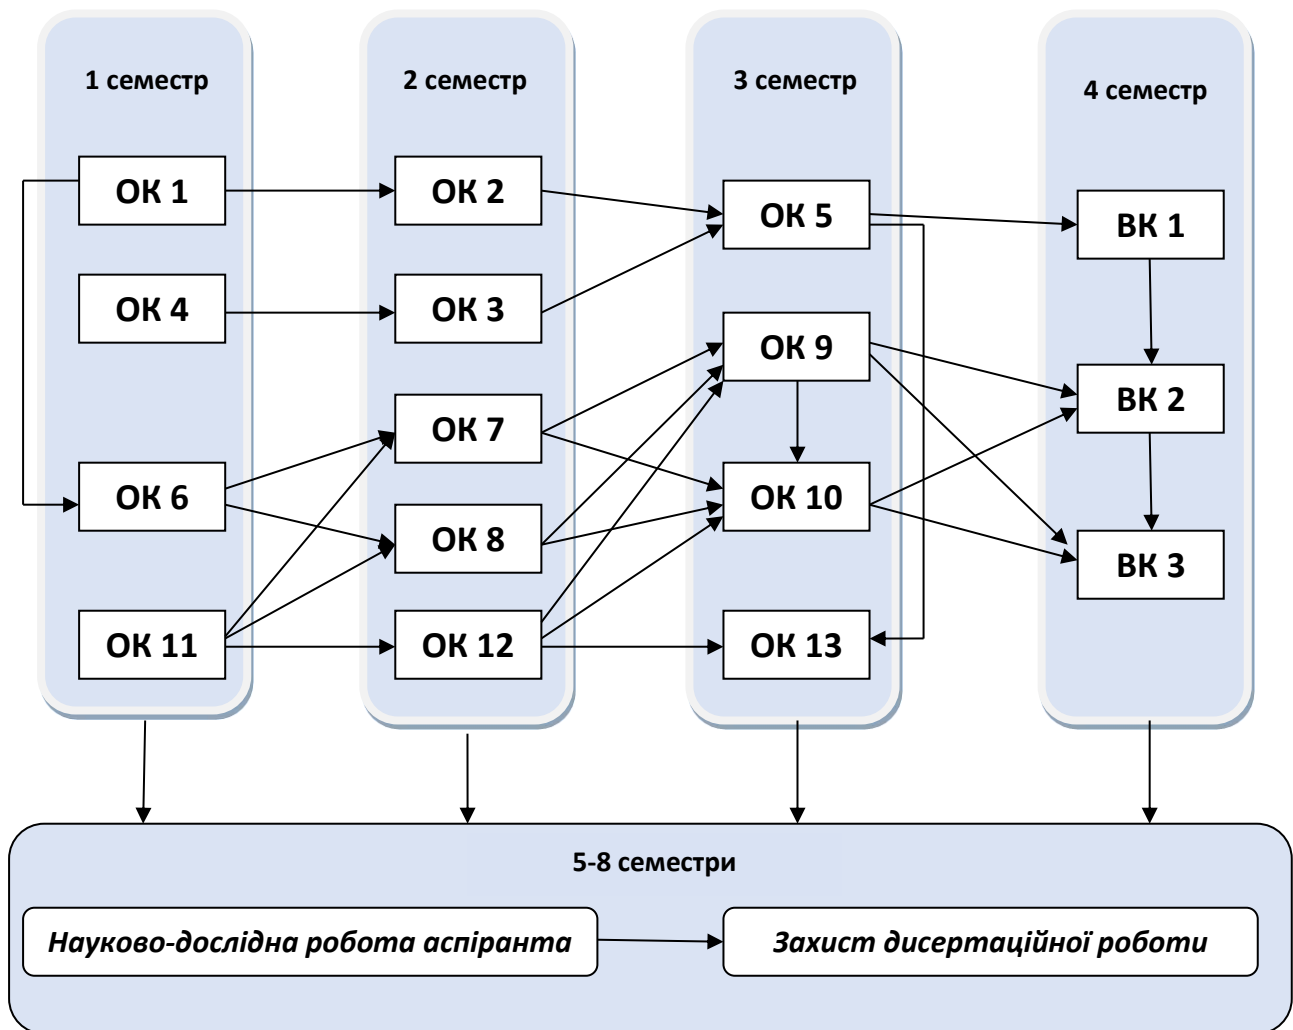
1 семестр

ОК 1

ОК 4

ОК 6

ОК 11

2 семестр

ОК 2

ОК 3

ОК 7

ОК 8

ОК 12

3 семестр

ОК 5

ОК 9

ОК 10

ОК 13

4 семестр

ВК 1

ВК 2

ВК 3

5-8 семестри

Науково-дослідна робота аспіранта

Захист дисертаційної роботи